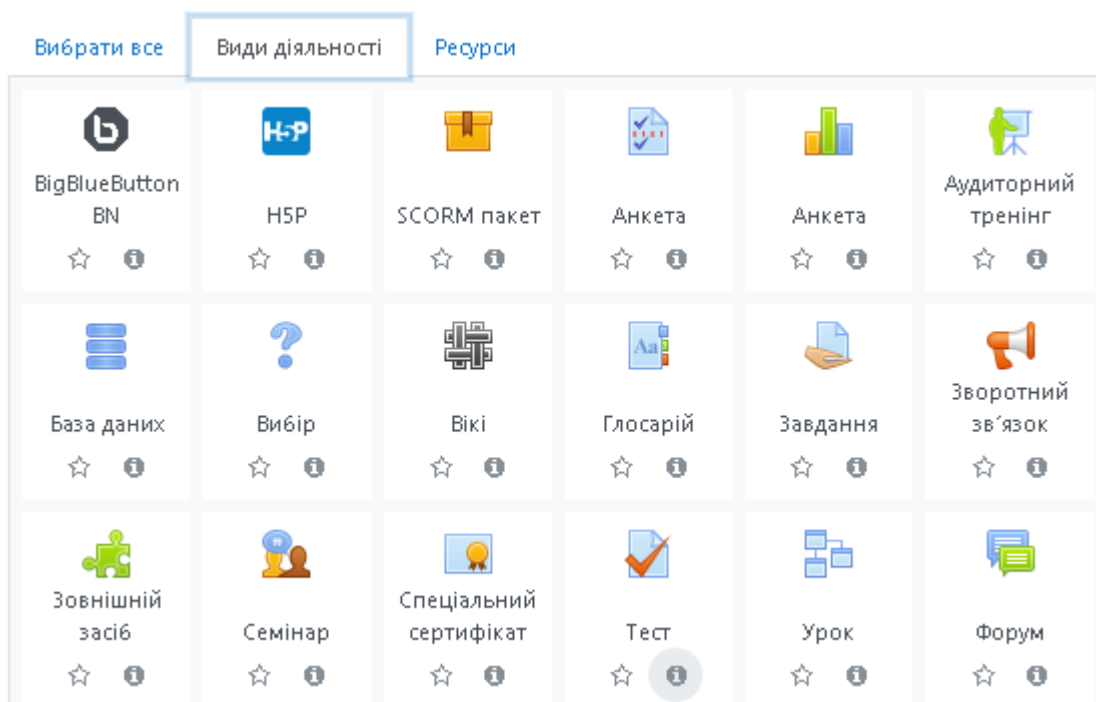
Вибрати все | Види діяльності | Ресурси

BigBlueButtonBN

H5P

SCORM пакет

Анкета

Анкета

Аудиторний тренінг

База даних

Вибір

Вікі

Глосарій

Завдання

Зворотний зв´язок

Зовнішній засіб

Семінар

Спеціальний сертифікат

Тест

Урок

Форум